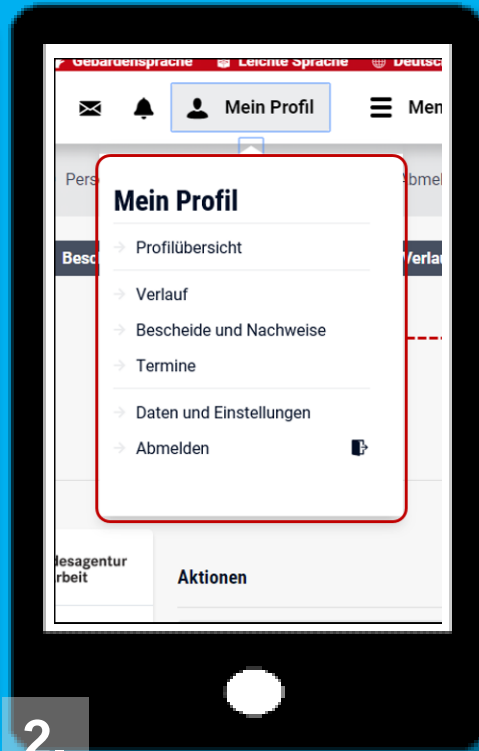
Gebärdensprache Leichte Sprache Deutsc

Mein Profil Men

Pers Abmel

Besc Verlau

Mein Profil

Profilübersicht

Verlauf

Bescheide und Nachweise

Termine

Daten und Einstellungen

Abmelden

desagentur rbeit

Aktionen

2